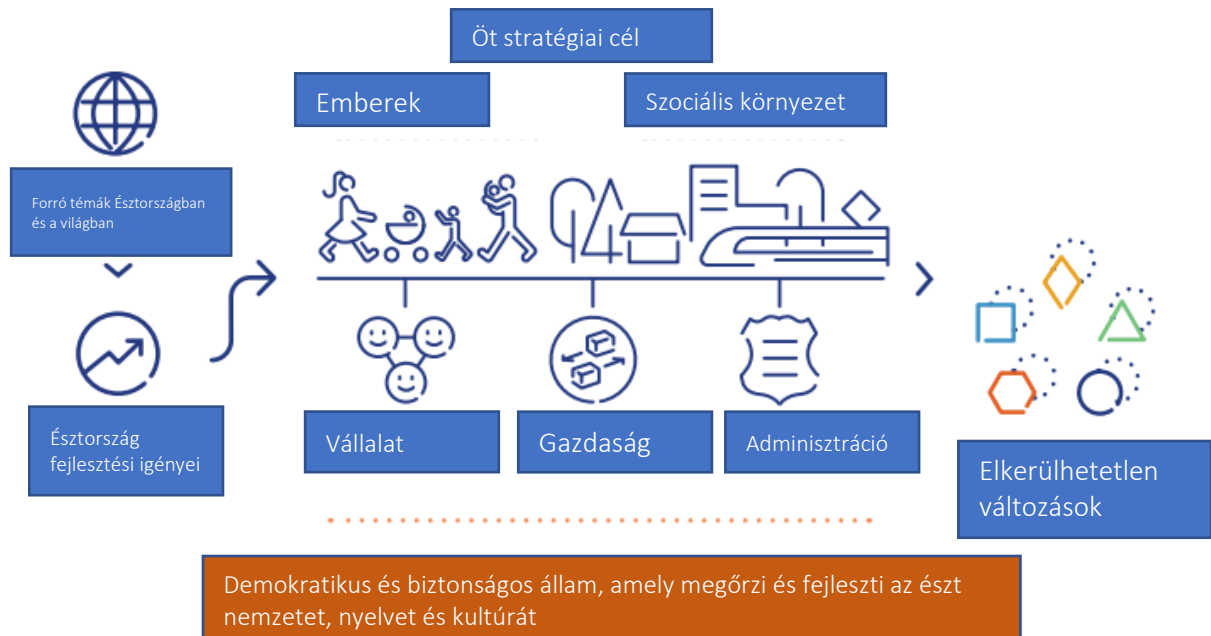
Öt stratégiai cél

Emberek

Szociális környezet

Forró témák Észtországban és a világban

Észtország fejlesztési igényei

Vállalat

Gazdaság

Adminisztráció

Elkerülhetetlen változások

Demokratikus és biztonságos állam, amely megőrzi és fejleszti az észt nemzetet, nyelvet és kultúrát